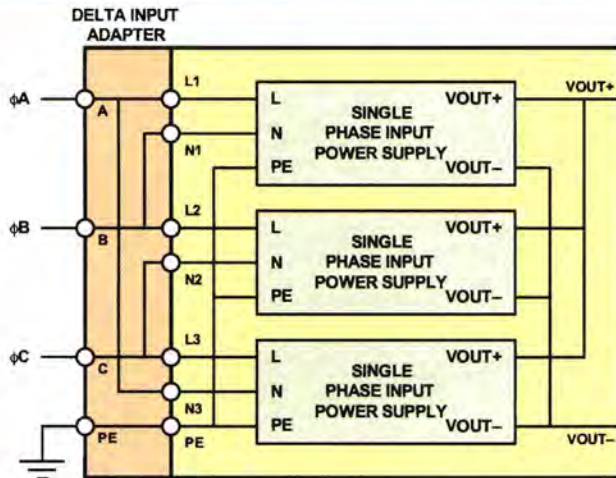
DELTA INPUT ADAPTER

ϕA
A
L1
N1
L
N
PE
SINGLE PHASE INPUT POWER SUPPLY
VOUT+
VOUT−
VOUT+

ϕB
B
L2
N2
L
N
PE
SINGLE PHASE INPUT POWER SUPPLY
VOUT+
VOUT−

ϕC
C
L3
N3
L
N
PE
SINGLE PHASE INPUT POWER SUPPLY
VOUT+
VOUT−

PE
PE
VOUT−